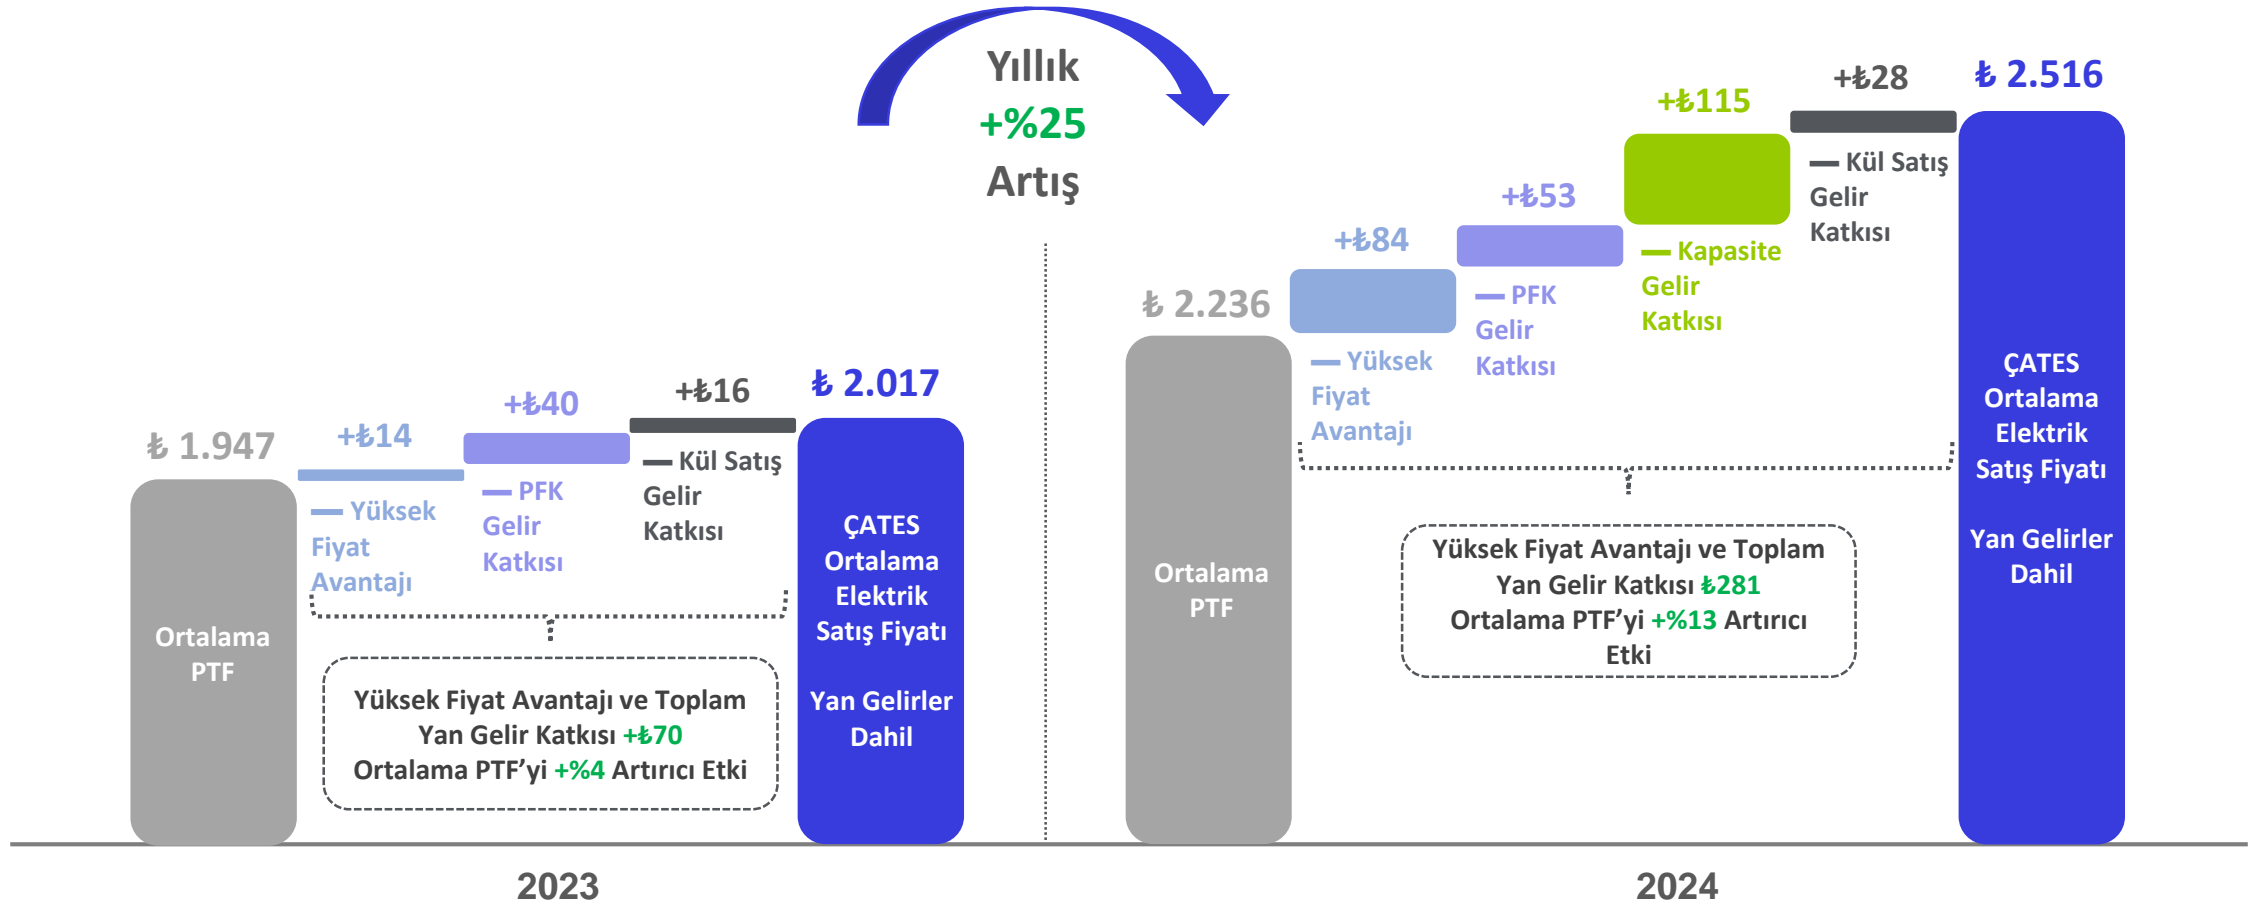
Yıllık
+%25
Artış

₺ 1.947
Ortalama PTF

+₺14
Yüksek Fiyat Avantajı

+₺40
PFK Gelir Katkısı

+₺16
Kül Satış Gelir Katkısı

₺ 2.017
ÇATES Ortalama Elektrik Satış Fiyatı

Yan Gelirler Dahil

Yüksek Fiyat Avantajı ve Toplam Yan Gelir Katkısı +₺70 Ortalama PTF'yi +%4 Artırıcı Etki

2023

₺ 2.236
Ortalama PTF

+₺84
Yüksek Fiyat Avantajı

+₺53
PFK Gelir Katkısı

+₺115
Kapasite Gelir Katkısı

+₺28
Kül Satış Gelir Katkısı

₺ 2.516
ÇATES Ortalama Elektrik Satış Fiyatı

Yan Gelirler Dahil

Yüksek Fiyat Avantajı ve Toplam Yan Gelir Katkısı ₺281 Ortalama PTF'yi +%13 Artırıcı Etki

2024